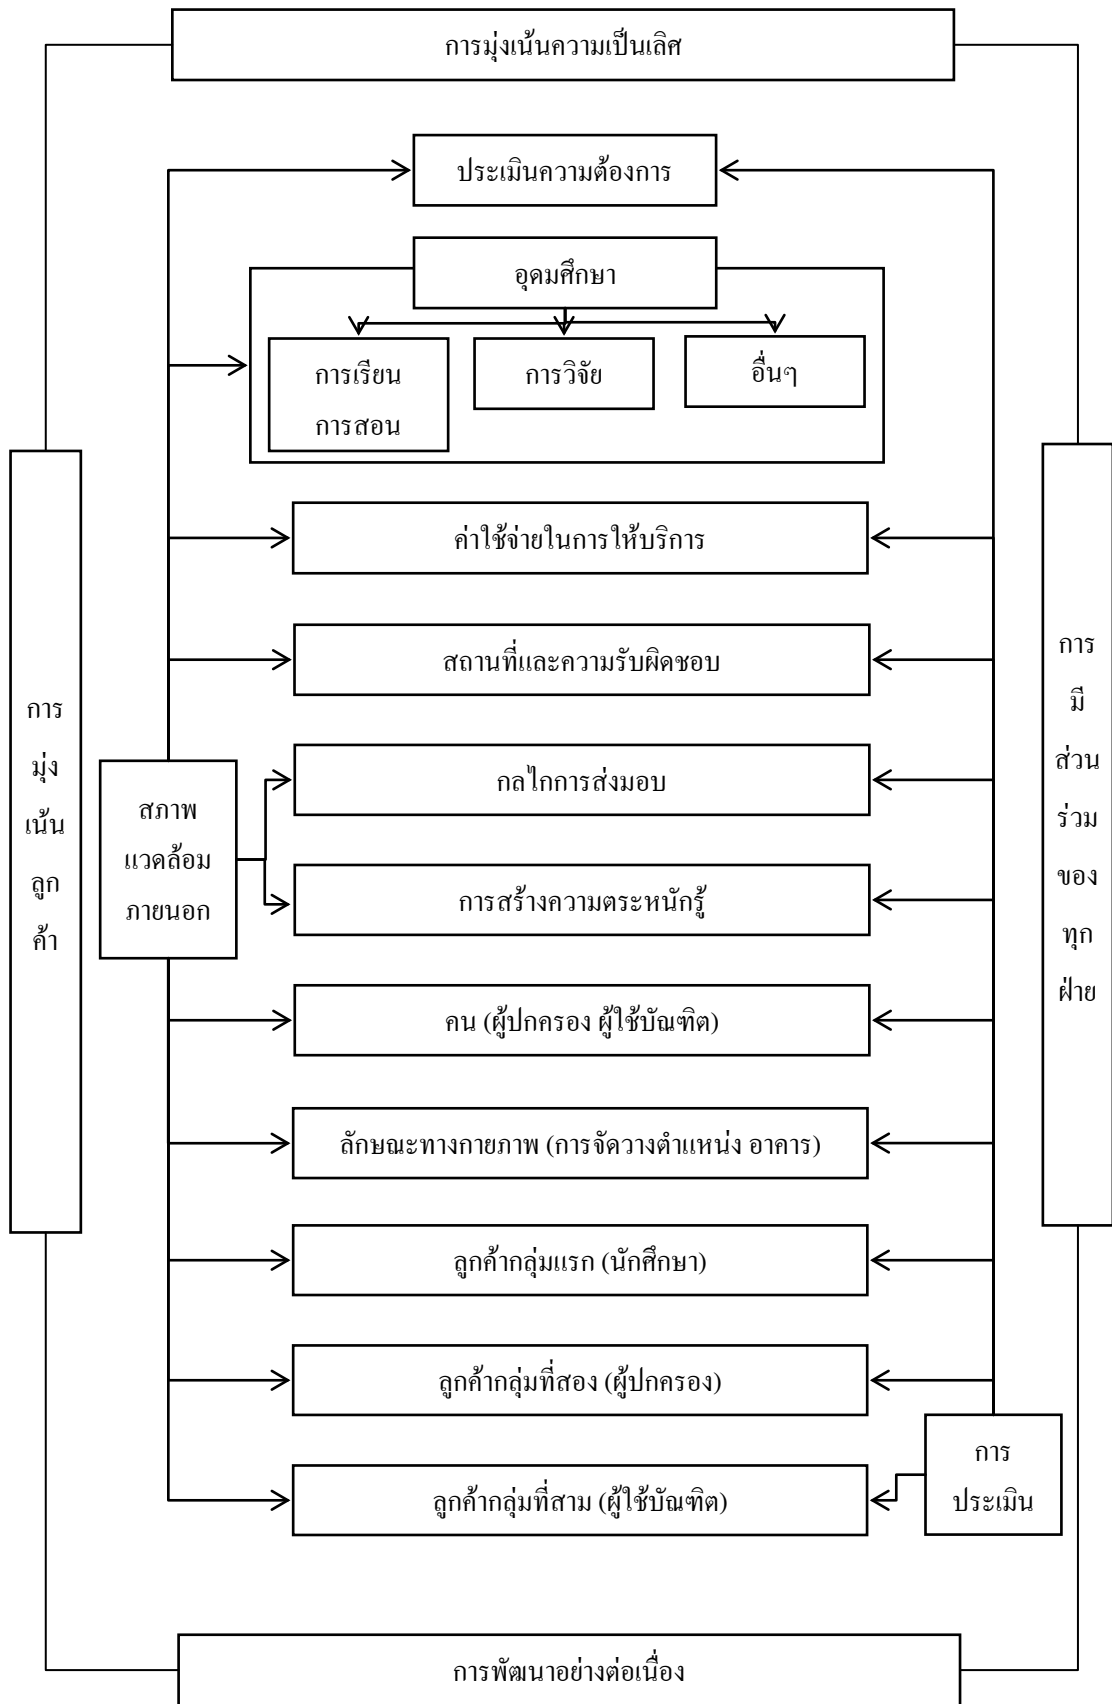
การมุ่งเน้นความเป็นเลิศ

ประเมินความต้องการ

อุดมศึกษา

การเรียน การสอน

การวิจัย

อื่นๆ

ค่าใช้จ่ายในการให้บริการ

สถานที่และความรับผิดชอบ

กลไกการส่งมอบ

การสร้างความตระหนักรู้

คน (ผู้ปกครอง ผู้ใช้บัณฑิต)

ลักษณะทางกายภาพ (การจัดวางตำแหน่ง อาคาร)

ลูกค้ากลุ่มแรก (นักศึกษา)

ลูกค้ากลุ่มที่สอง (ผู้ปกครอง)

ลูกค้ากลุ่มที่สาม (ผู้ใช้บัณฑิต)

การ มุ่ง เน้น ลูก ค้า

สภาพ แวดล้อม ภายนอก

การ มี ส่วน ร่วม ของ ทุก ฝ่าย

การ ประเมิน

การพัฒนาอย่างต่อเนื่อง